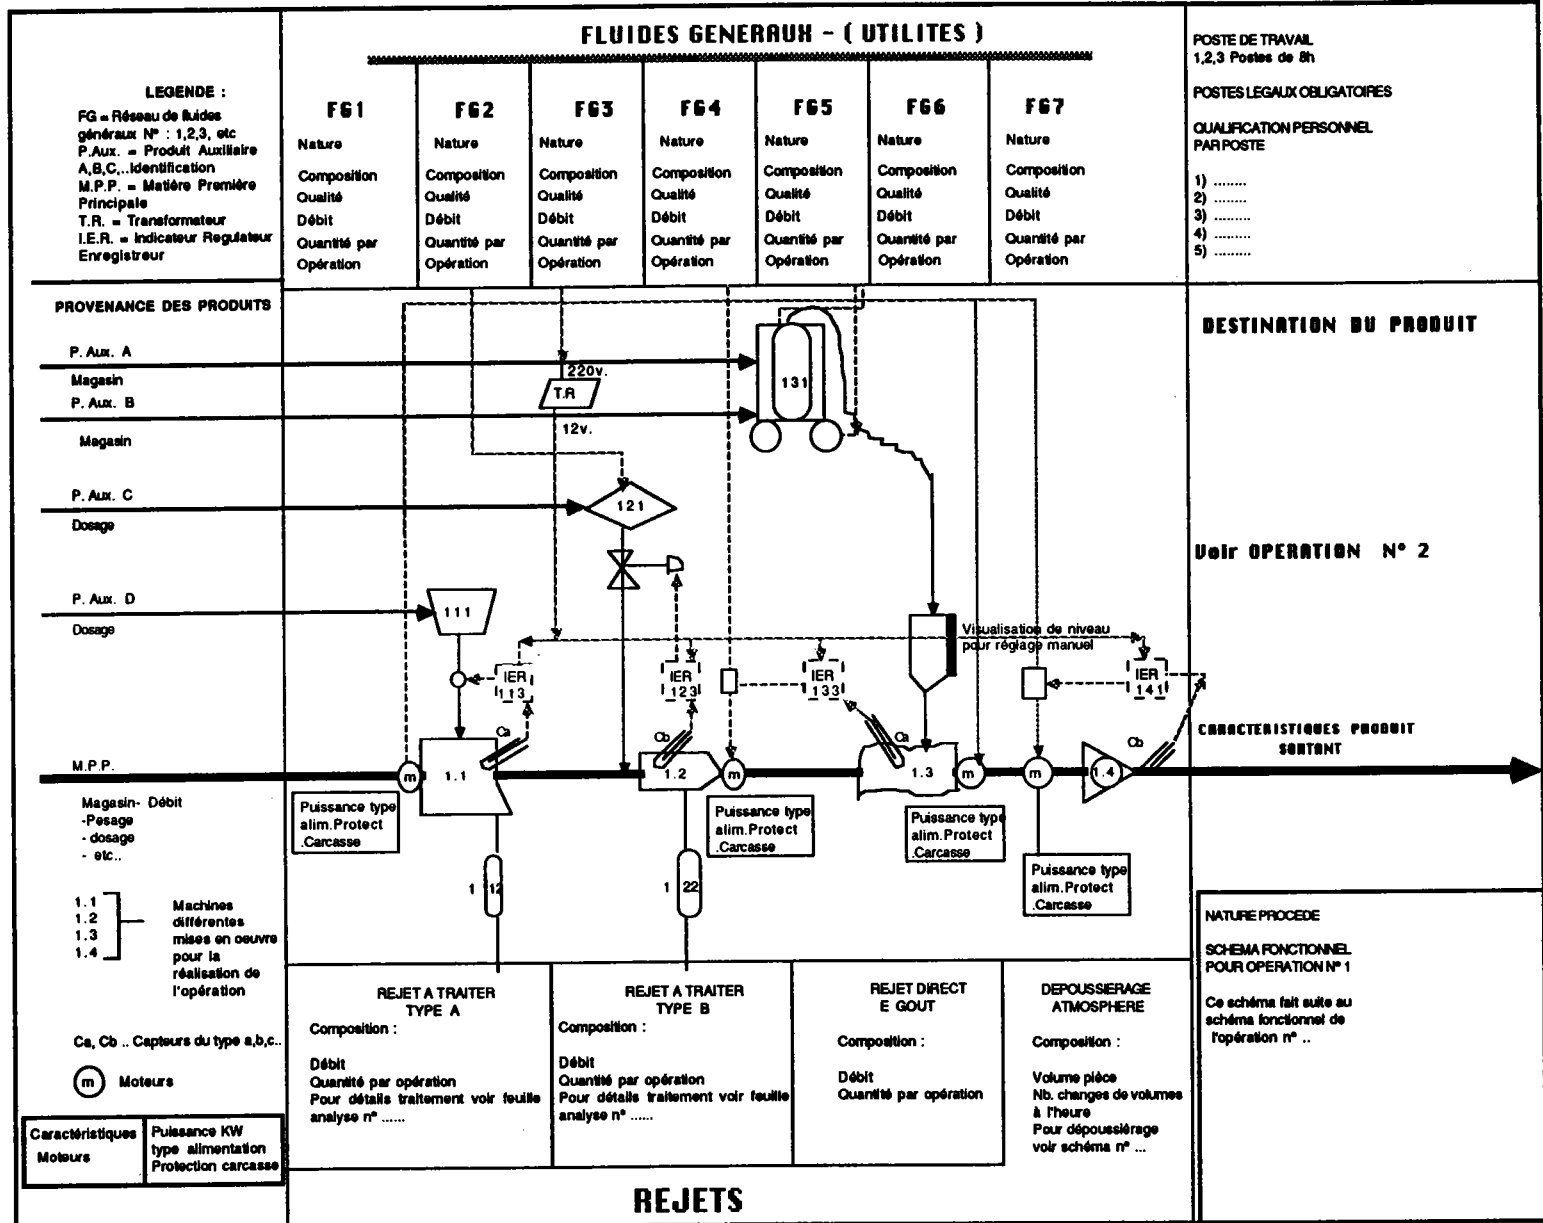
FLUIDES GENERAUX - ( UTILITES )

LEGENDE :
FG = Réseau de fluides généraux N° : 1,2,3, etc
P.Aux. = Produit Auxiliaire
A,B,C,..Identification
M.P.P. = Matière Première Principale
T.R. = Transformateur
I.E.R. = Indicateur Regulateur Enregistreur

| FG1 | FG2 | FG3 | FG4 | FG5 | FG6 | FG7 |
|---|---|---|---|---|---|---|
| Nature | Nature | Nature | Nature | Nature | Nature | Nature |
| Composition | Composition | Composition | Composition | Composition | Composition | Composition |
| Qualité | Qualité | Qualité | Qualité | Qualité | Qualité | Qualité |
| Débit | Débit | Débit | Débit | Débit | Débit | Débit |
| Quantité par Opération | Quantité par Opération | Quantité par Opération | Quantité par Opération | Quantité par Opération | Quantité par Opération | Quantité par Opération |

POSTE DE TRAVAIL
1,2,3 Postes de 8h

POSTES LEGAUX OBLIGATOIRES

QUALIFICATION PERSONNEL PAR POSTE

1) ........
2) ........
3) ........
4) ........
5) ........

PROVENANCE DES PRODUITS

P. Aux. A
Magasin
P. Aux. B
Magasin
P. Aux. C
Dosage
P. Aux. D
Dosage
M.P.P.
Magasin- Débit
-Pesage
- dosage
- etc..

220v.
T.R
12v.
131
121
111
Visualisation de niveau pour réglage manuel
IER 113
IER 123
IER 133
IER 141
Ca
Cb
Ca
Cb
m
1.1
1.2
m
1.3
m
m
1.4
Puissance type alim.Protect .Carcasse
Puissance type alim.Protect .Carcasse
Puissance type alim.Protect .Carcasse
Puissance type alim.Protect .Carcasse
1 12
1 22

DESTINATION DU PRODUIT

Voir OPERATION N° 2

CARACTERISTIQUES PRODUIT SORTANT

1.1
1.2
1.3
1.4
Machines différentes mises en oeuvre pour la réalisation de l'opération

Ca, Cb .. Capteurs du type a,b,c..

m Moteurs

| Caractéristiques Moteurs | Puissance KW type alimentation Protection carcasse |
|---|---|

REJET A TRAITER TYPE A
Composition :
Débit
Quantité par opération
Pour détails traitement voir feuille analyse n° ......

REJET A TRAITER TYPE B
Composition :
Débit
Quantité par opération
Pour détails traitement voir feuille analyse n° ......

REJET DIRECT E GOUT
Composition :
Débit
Quantité par opération

DEPOUSSIERAGE ATMOSPHERE
Composition :
Volume pièce
Nb. changes de volumes à l'heure
Pour dépoussiérage voir schéma n° ...

REJETS

NATURE PROCEDE

SCHEMA FONCTIONNEL POUR OPERATION N° 1

Ce schéma fait suite au schéma fonctionnel de l'opération n° ..